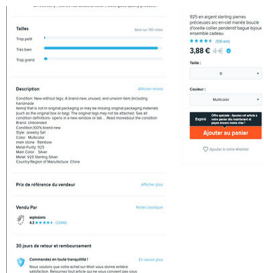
Tailles
Basé sur 180 avis
Trop petit
Très bien
Trop grand

Description
Afficher moins
Condition: New without tags: A brand-new, unused, and unworn item (including handmade items) not in original packaging or may be missing original packaging materials (such as the original box or bag). The original tags may not be attached. See all condition definitions : opens in a new window or tab ... Read moreabout the condition
Brand: Unbranded
Condition:100% brand new
Style: Jewelry Set
Color: Multicolor
Main stone: Rainbow
Metal Purity: 925
Main Color: Silver
Metal: 925 Sterling Silver
Country/Region of Manufacture: China

Prix de référence du vendeur
Afficher plus

Vendu Par
Profil boutique
wiptoions
4,5 (2386)

30 jours de retour et remboursement

Commandez en toute tranquillité !
En savoir plus
Nous vous remboursons si la commande n'arrive pas, est endommagée ou ne correspond pas à la description. Vous avez 30 jours pour effectuer un retour.

925 en argent sterling pierres précieuses arc-en-ciel mariée boucle d'oreille collier pendentif bague bijoux ensemble cadeau
(336 avis)
3,88 €
Taille :
8
Couleur :
Multicolor
Ajouter au panier
Ajouter à votre Wishlist